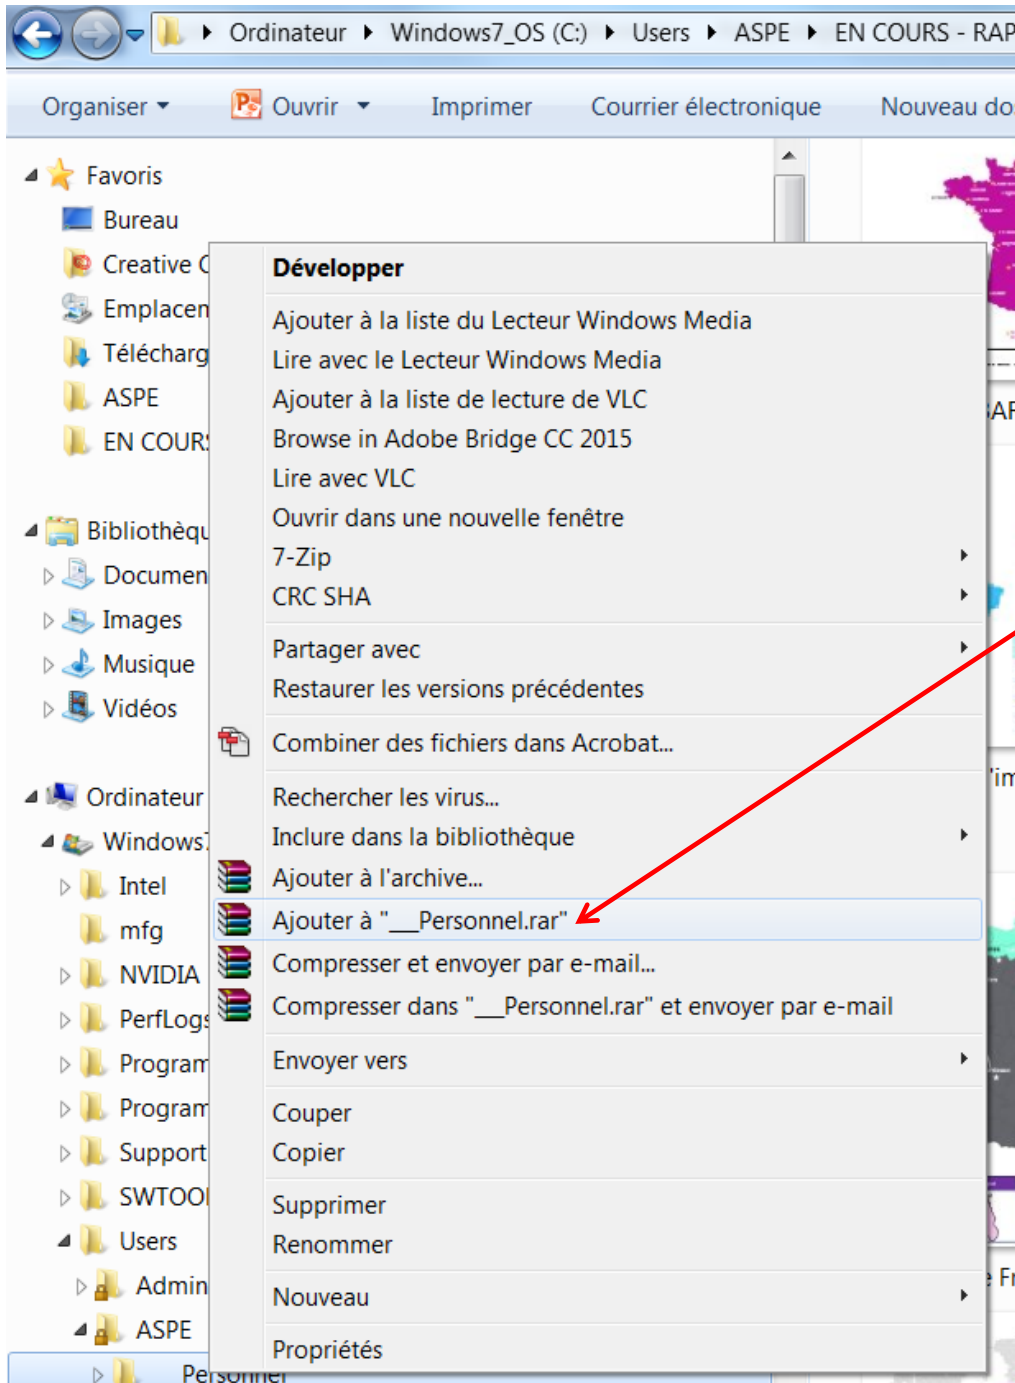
Ordinateur ▸ Windows7_OS (C:) ▸ Users ▸ ASPE ▸ EN COURS - RAP

Organiser ▾ Ouvrir ▾ Imprimer Courrier électronique Nouveau do

Favoris
Bureau
Creative C
Emplacen
Télécharg
ASPE
EN COUR

Bibliothèqu
Documen
Images
Musique
Vidéos

Ordinateur
Windows7
Intel
mfg
NVIDIA
PerfLogs
Program
Program
Support
SWTOO
Users
Admin
ASPE
Personnel

Développer
Ajouter à la liste du Lecteur Windows Media
Lire avec le Lecteur Windows Media
Ajouter à la liste de lecture de VLC
Browse in Adobe Bridge CC 2015
Lire avec VLC
Ouvrir dans une nouvelle fenêtre
7-Zip
CRC SHA
Partager avec
Restaurer les versions précédentes
Combiner des fichiers dans Acrobat...
Rechercher les virus...
Inclure dans la bibliothèque
Ajouter à l'archive...
Ajouter à "__Personnel.rar"
Compresser et envoyer par e-mail...
Compresser dans "__Personnel.rar" et envoyer par e-mail
Envoyer vers
Couper
Copier
Supprimer
Renommer
Nouveau
Propriétés

AF
'im
Fr